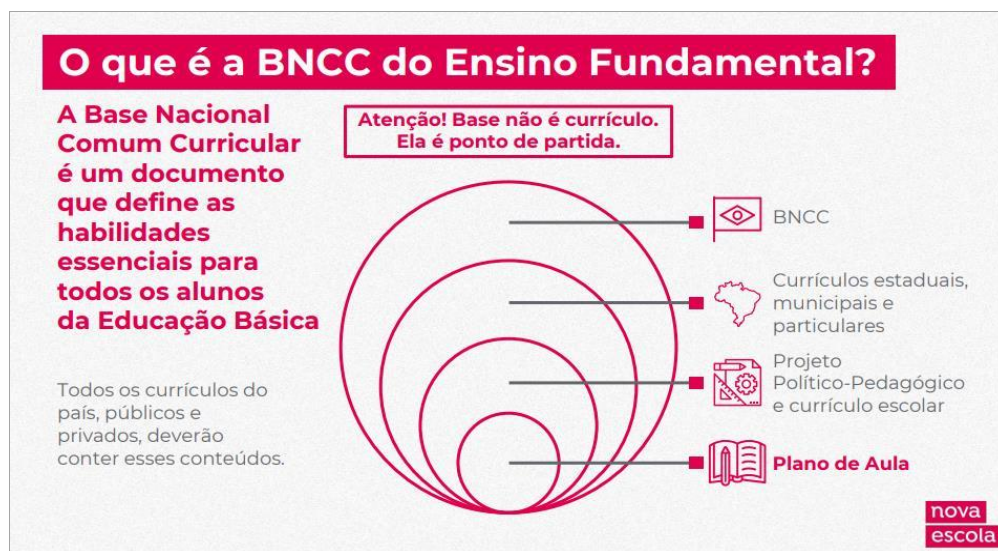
O que é a BNCC do Ensino Fundamental?

A Base Nacional Comum Curricular é um documento que define as habilidades essenciais para todos os alunos da Educação Básica

Todos os currículos do país, públicos e privados, deverão conter esses conteúdos.

Atenção! Base não é currículo. Ela é ponto de partida.

BNCC

Currículos estaduais, municipais e particulares

Projeto Político-Pedagógico e currículo escolar

Plano de Aula

nova escola